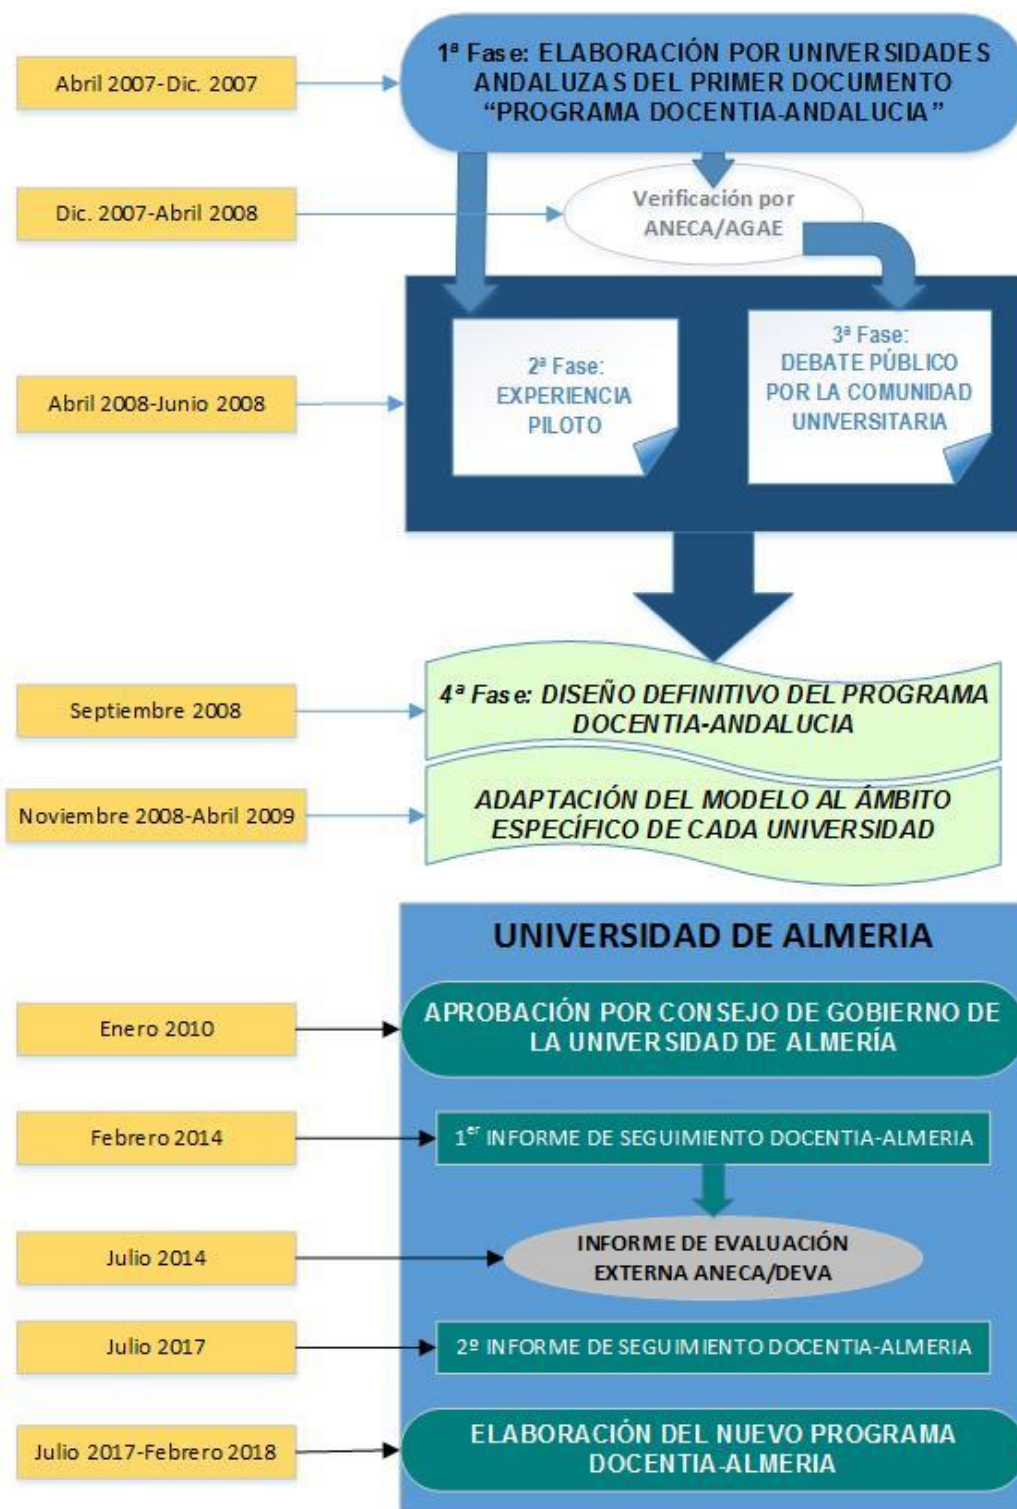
Abril 2007-Dic. 2007

1ª Fase: ELABORACIÓN POR UNIVERSIDADES ANDALUZAS DEL PRIMER DOCUMENTO "PROGRAMA DOCENTIA-ANDALUCIA"

Dic. 2007-Abril 2008

Verificación por ANECA/AGAE

Abril 2008-Junio 2008

2ª Fase: EXPERIENCIA PILOTO

3ª Fase: DEBATE PÚBLICO POR LA COMUNIDAD UNIVERSITARIA

Septiembre 2008

4ª Fase: DISEÑO DEFINITIVO DEL PROGRAMA DOCENTIA-ANDALUCIA

Noviembre 2008-Abril 2009

ADAPTACIÓN DEL MODELO AL ÁMBITO ESPECÍFICO DE CADA UNIVERSIDAD

UNIVERSIDAD DE ALMERIA

Enero 2010

APROBACIÓN POR CONSEJO DE GOBIERNO DE LA UNIVERSIDAD DE ALMERÍA

Febrero 2014

1$^{er}$ INFORME DE SEGUIMIENTO DOCENTIA-ALMERIA

Julio 2014

INFORME DE EVALUACIÓN EXTERNA ANECA/DEVA

Julio 2017

2º INFORME DE SEGUIMIENTO DOCENTIA-ALMERIA

Julio 2017-Febrero 2018

ELABORACIÓN DEL NUEVO PROGRAMA DOCENTIA-ALMERIA